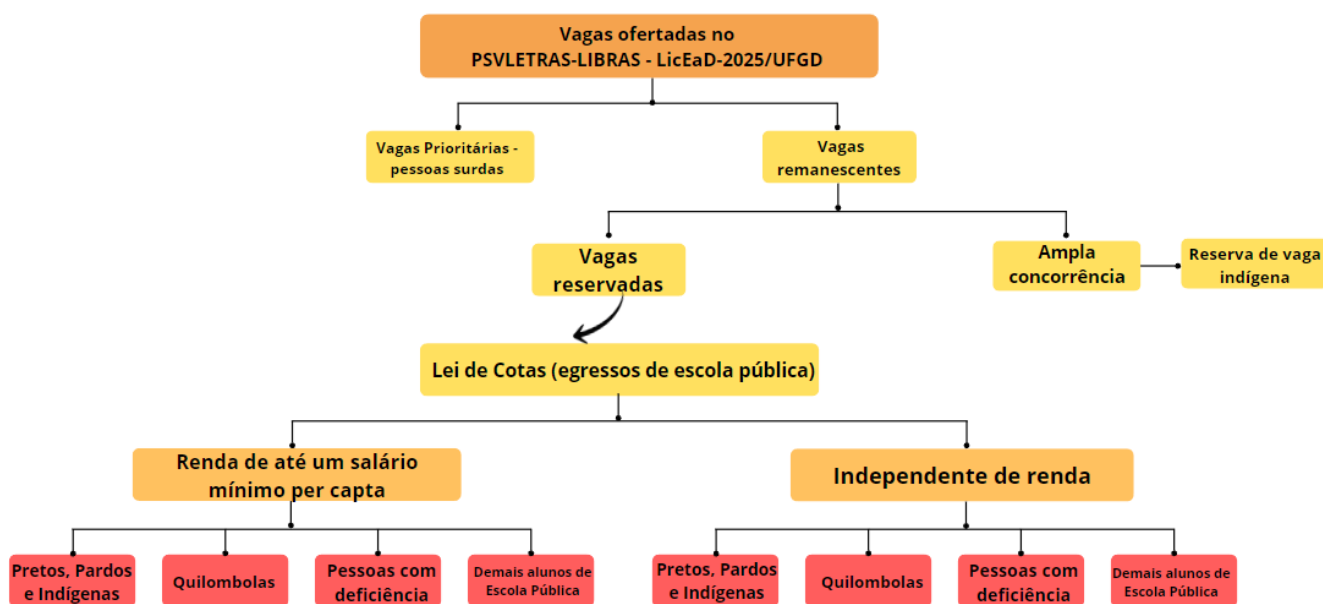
Vagas ofertadas no PSVLETRAS-LIBRAS - LicEaD-2025/UFGD

Vagas Prioritárias - pessoas surdas

Vagas remanescentes

Vagas reservadas

Ampla concorrência

Reserva de vaga indígena

Lei de Cotas (egressos de escola pública)

Renda de até um salário mínimo per capta

Independente de renda

Pretos, Pardos e Indígenas

Quilombolas

Pessoas com deficiência

Demais alunos de Escola Pública

Pretos, Pardos e Indígenas

Quilombolas

Pessoas com deficiência

Demais alunos de Escola Pública